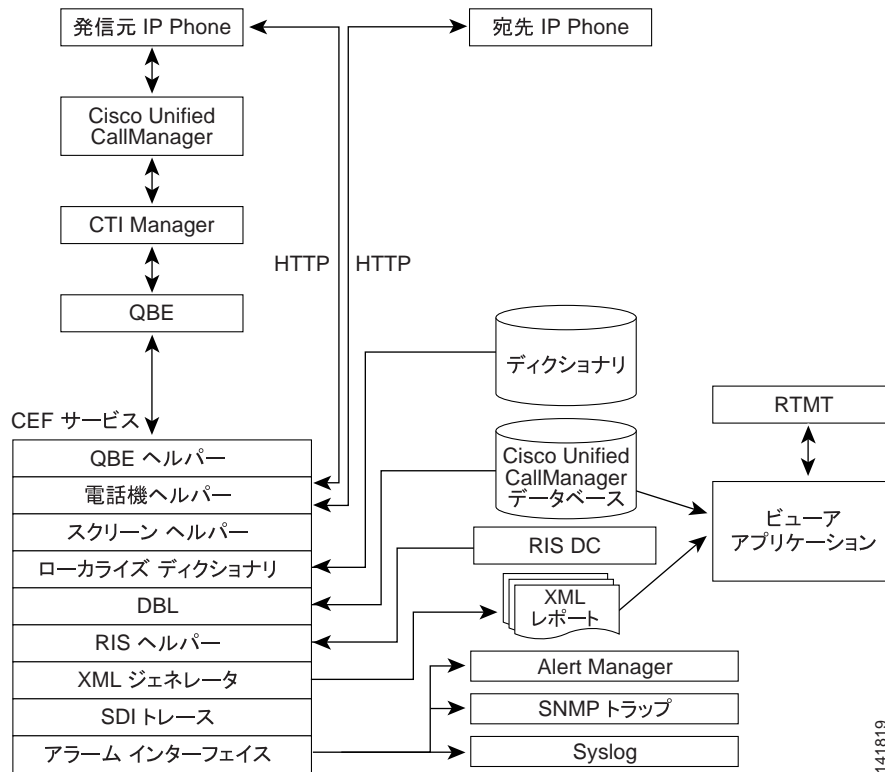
発信元 IP Phone

宛先 IP Phone

Cisco Unified CallManager

CTI Manager

HTTP

HTTP

QBE

ディクショナリ

CEF サービス

RTMT

QBE ヘルパー

電話機ヘルパー

スクリーン ヘルパー

ローカライズ ディクショナリ

DBL

RIS ヘルパー

XML ジェネレータ

SDI トレース

アラーム インターフェイス

Cisco Unified CallManager データベース

ビューア アプリケーション

RIS DC

XML レポート

Alert Manager

SNMP トラップ

Syslog

141819